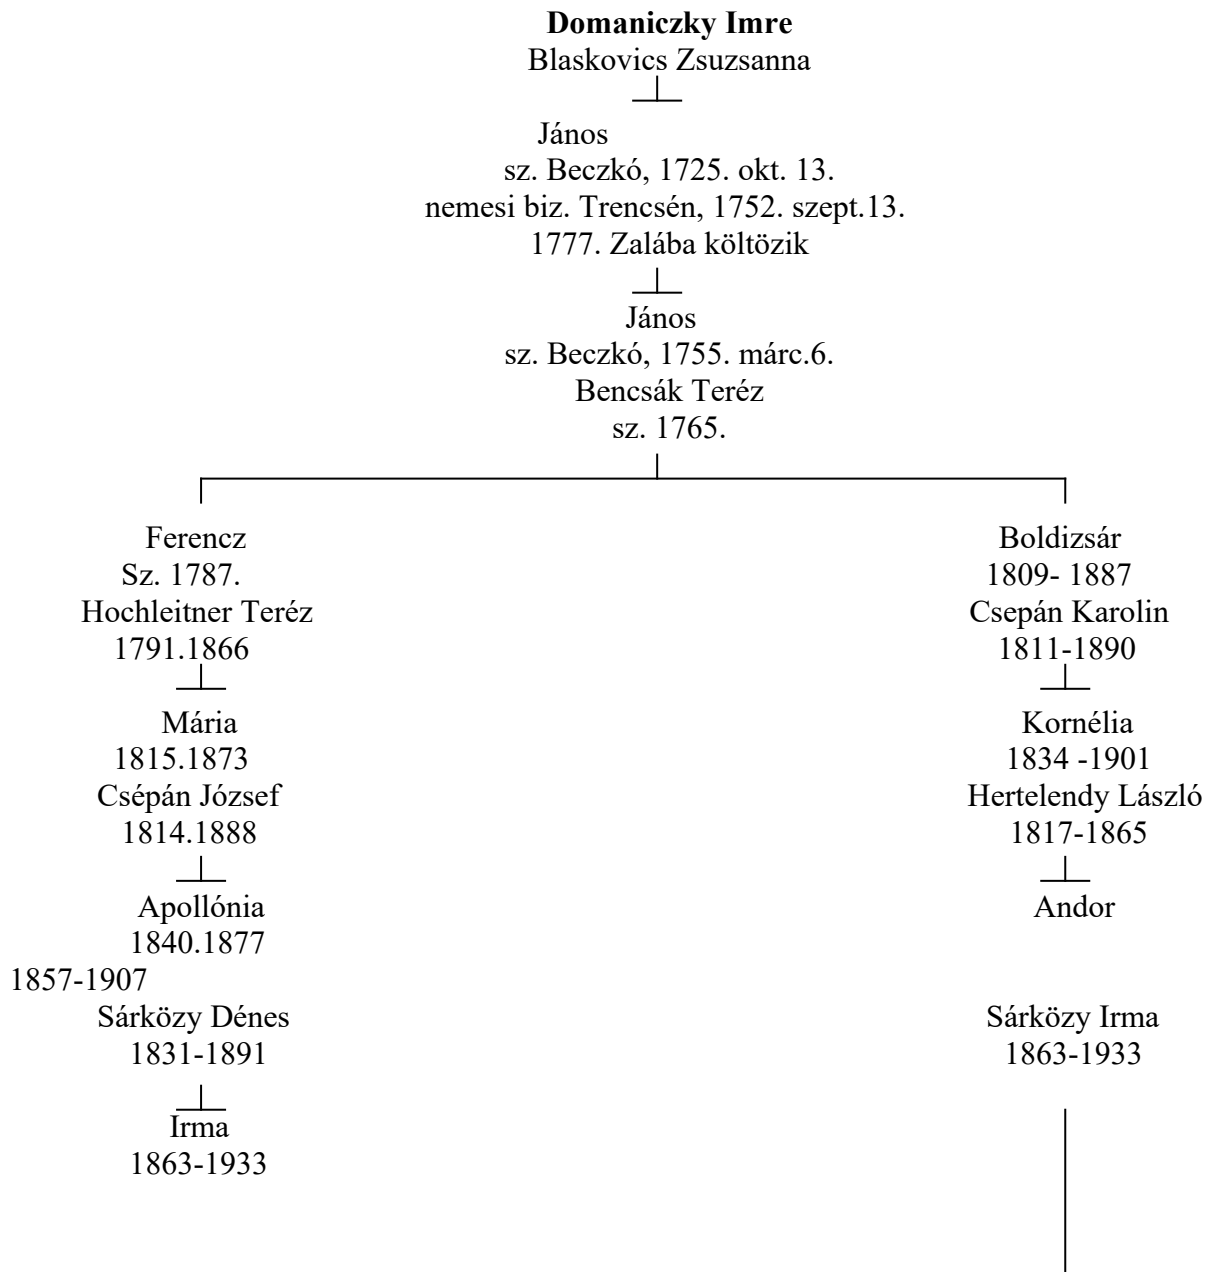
**Domaniczky Imre**
Blaskovics Zsuzsanna

János
sz. Beczkó, 1725. okt. 13.
nemesi biz. Trencsén, 1752. szept.13.
1777. Zalába költözik

János
sz. Beczkó, 1755. márc.6.
Bencsák Teréz
sz. 1765.

Ferencz
Sz. 1787.
Hochleitner Teréz
1791.1866

Mária
1815.1873
Csépán József
1814.1888

Apollónia
1840.1877
1857-1907
Sárközy Dénes
1831-1891

Irma
1863-1933

Boldizsár
1809- 1887
Csepán Karolin
1811-1890

Kornélia
1834 -1901
Hertelendy László
1817-1865

Andor

Sárközy Irma
1863-1933